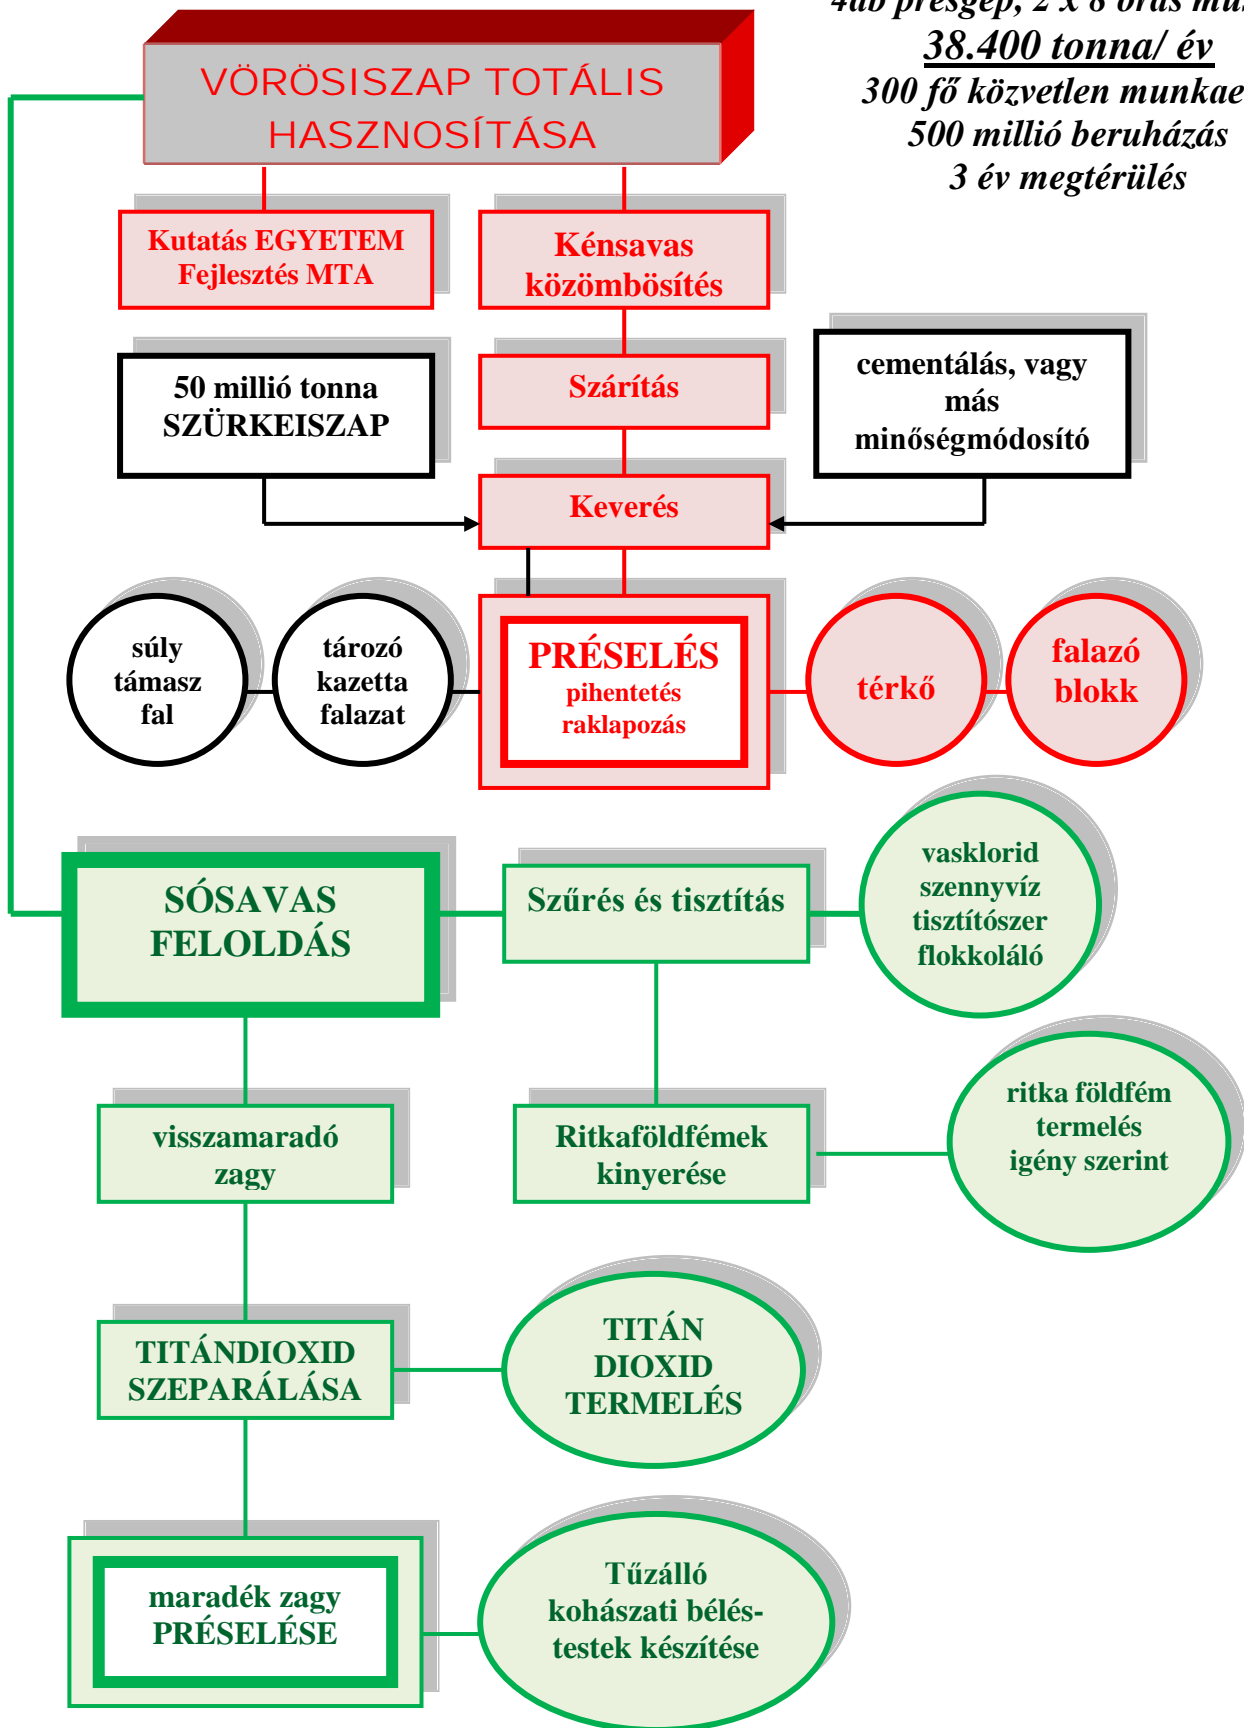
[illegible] présgép, 2 x 8 órás mű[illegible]
38.400 tonna/ év
300 fő közvetlen munkae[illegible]
500 millió beruházás
3 év megtérülés

VÖRÖSISZAP TOTÁLIS HASZNOSÍTÁSA

Kutatás EGYETEM
Fejlesztés MTA

Kénsavas közömbösítés

50 millió tonna SZÜRKEISZAP

Szárítás

cementálás, vagy más minőségmódosító

Keverés

súly támasz fal

tározó kazetta falazat

PRÉSELÉS
pihentetés
raklapozás

térkő

falazó blokk

SÓSAVAS FELOLDÁS

Szűrés és tisztítás

vasklorid szennyvíz tisztítószer flokkoláló

visszamaradó zagy

Ritkaföldfémek kinyerése

ritka földfém termelés igény szerint

TITÁNDIOXID SZEPARÁLÁSA

TITÁN DIOXID TERMELÉS

maradék zagy PRÉSELÉSE

Tűzálló kohászati béléstestek készítése